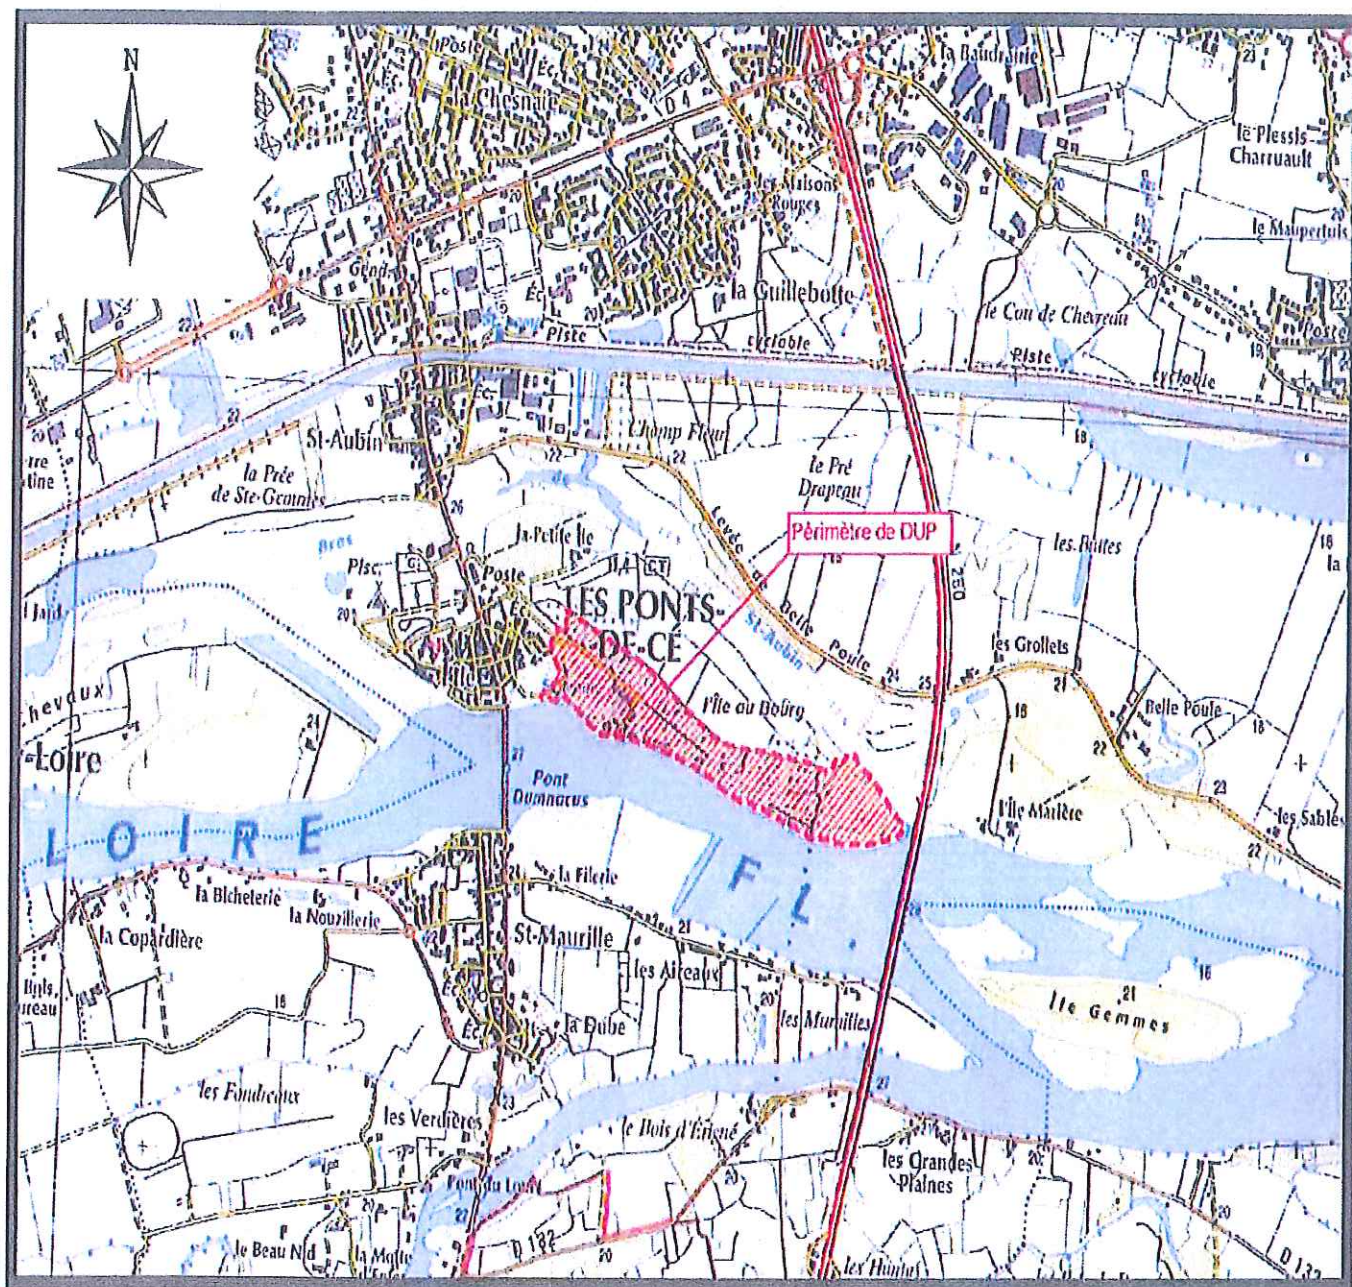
N

Poste
Éc.
la Chesnaie
D 4
la Baudrairie
le Plessis-Charruault
les Maisons Rouges
le Maupertuis
Gend.
la Guillebotte
Éc.
le Cou de Chevreau
Piste cyclable
Piste cyclable
Poste
St-Aubin
Champ Fleuri
le Pré Drapeau
la Prée de Ste-Gemmes
Levée
Périmètre de DUP
la Petite Île
les Buttes
Bras
Plsc.
Poste
CT
LES PONTS-DE-CÉ
Belle Poule
St-Aubin
les Grollets
l'Île au Bourg
Belle Poule
Loire
Pont Dumnacus
l'Île Marière
les Sables
L O I R E
F L.
la Bicheterie
la Nouzillerie
la Filerie
la Copardière
St-Maurille
les Aireaux
les Murailles
Île Gemmes
la Dube
les Fondreaux
les Verdières
le Bois d'Érigné
les Grandes Plaines
Pont du Louet
le Beau Nid
la Motte
D 132
les Huttes
D 132